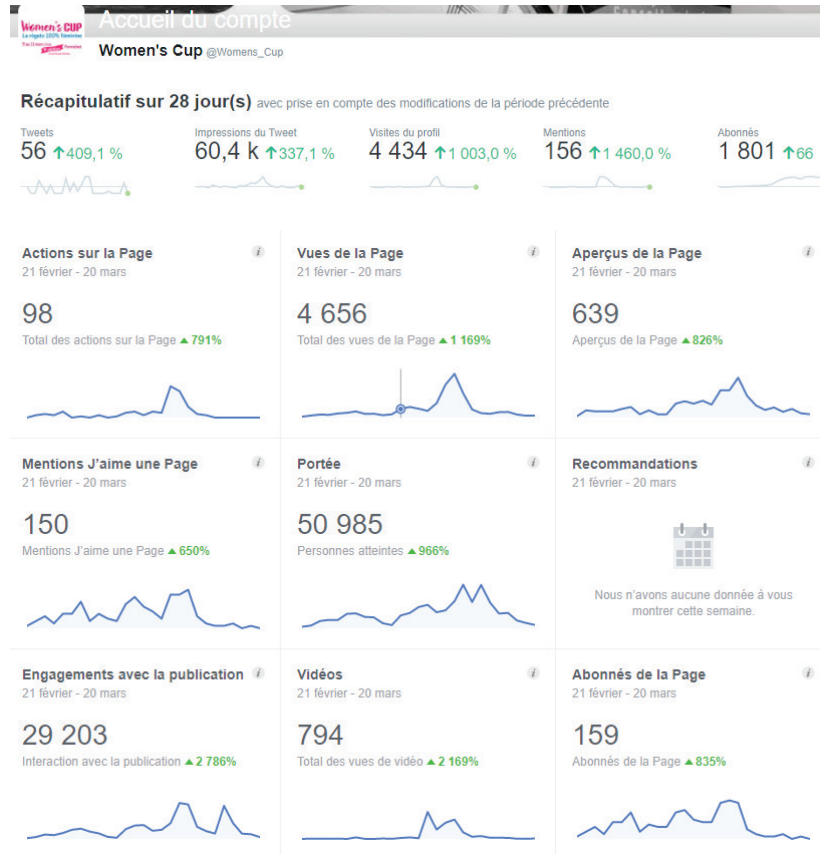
Accueil du compte

Women's CUP La régate 100% féminine

Women's Cup @Womens_Cup

Récapitulatif sur 28 jour(s) avec prise en compte des modifications de la période précédente

| Tweets | Impressions du Tweet | Visites du profil | Mentions | Abonnés |
|---|---|---|---|---|
| 56 ↑409,1 % | 60,4 k ↑337,1 % | 4 434 ↑1 003,0 % | 156 ↑1 460,0 % | 1 801 ↑66 |

Actions sur la Page
21 février - 20 mars
98
Total des actions sur la Page ▲791%

Vues de la Page
21 février - 20 mars
4 656
Total des vues de la Page ▲1 169%

Aperçus de la Page
21 février - 20 mars
639
Aperçus de la Page ▲826%

Mentions J'aime une Page
21 février - 20 mars
150
Mentions J'aime une Page ▲650%

Portée
21 février - 20 mars
50 985
Personnes atteintes ▲966%

Recommandations
21 février - 20 mars
Nous n'avons aucune donnée à vous montrer cette semaine.

Engagements avec la publication
21 février - 20 mars
29 203
Interaction avec la publication ▲2 786%

Vidéos
21 février - 20 mars
794
Total des vues de vidéo ▲2 169%

Abonnés de la Page
21 février - 20 mars
159
Abonnés de la Page ▲835%